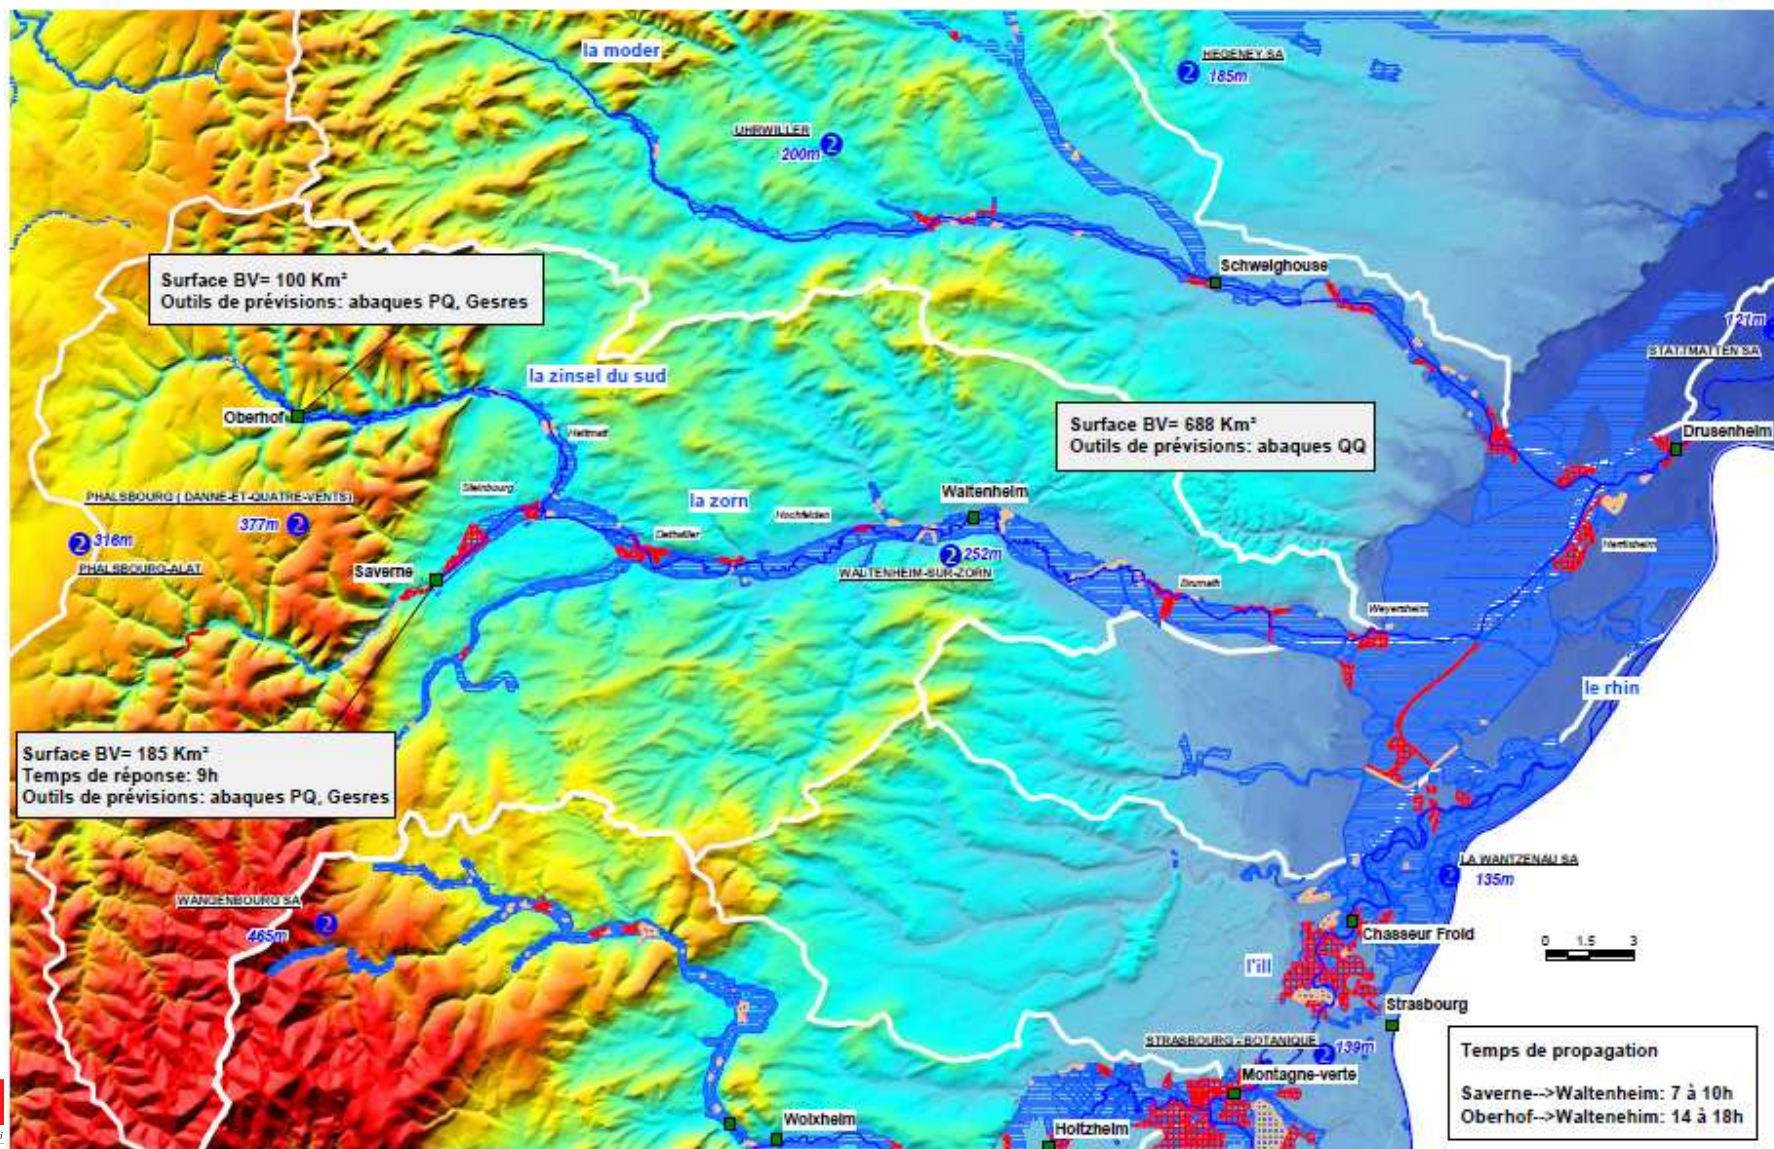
la moder

HEGENEY SA
185m

UHRWILLER
200m

Surface BV= 100 Km²
Outils de prévisions: abaques PQ, Gesres

Schweighouse

121m
STATTMATTEN SA

la zinsel du sud

Oberhof

Hattmatt

Surface BV= 688 Km²
Outils de prévisions: abaques QQ

Drusenheim

Steinbourg

PHALSBOURG ( DANNE-ET-QUATRE-VENTS)
377m

la zorn

Waltenheim

Hochfelden

Dettwiller

316m

PHALSBOURG-ALAT

Saverne

252m
WALTENHEIM-SUR-ZORN

Brumath

Herrlisheim

Weyersheim

le rhin

Surface BV= 185 Km²
Temps de réponse: 9h
Outils de prévisions: abaques PQ, Gesres

LA WANTZENAU SA
135m

WANGENBOURG SA
465m

Chasseur Froid

0 1.5 3

l'ill

Strasbourg

STRASBOURG - BOTANIQUE
139m

Montagne-verte

Temps de propagation

Saverne-->Waltenheim: 7 à 10h
Oberhof-->Waltenehim: 14 à 18h

Wolxheim

Holtzheim